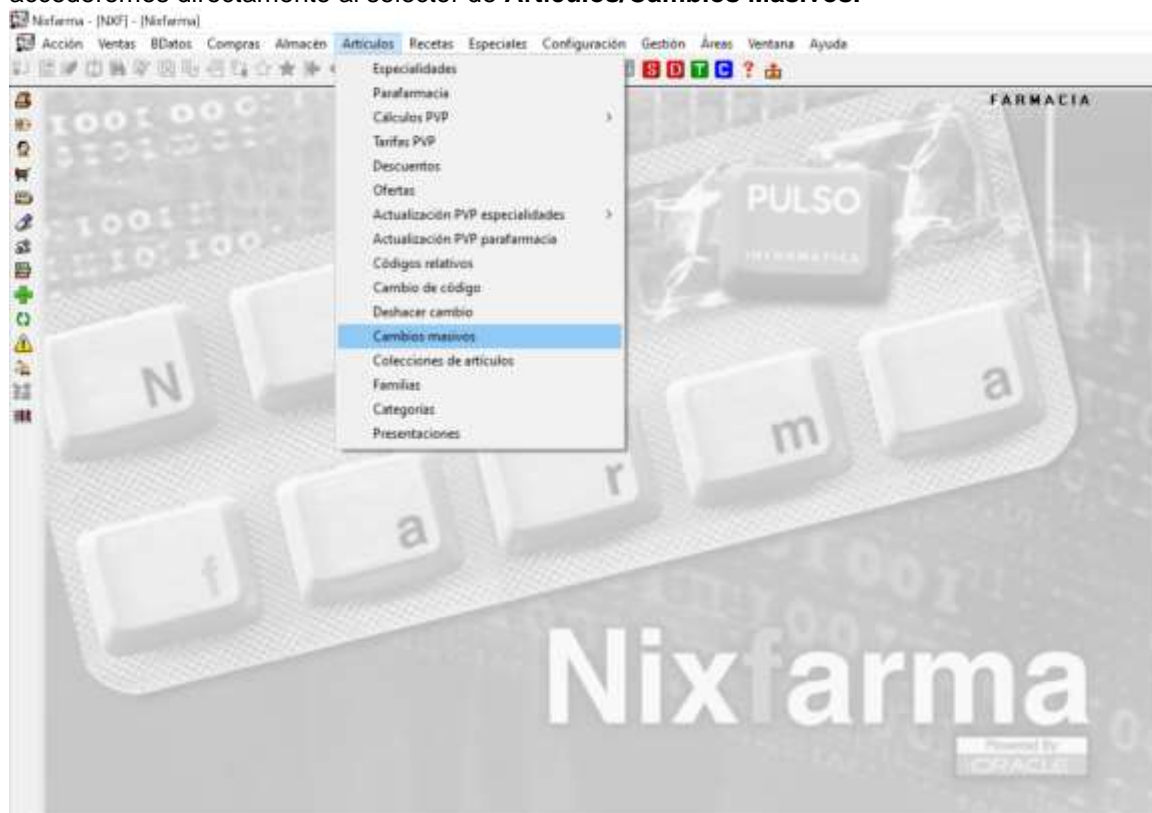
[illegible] Artículos/Cambios Masivos.

Nixfarma - [NXF] - [Nixfarma]

Acción Ventas BDatos Compras Almacén Artículos Recetas Especiales Configuración Gestión Áreas Ventana Ayuda

Especialidades
Parafarmacia
Cálculos PVP
Tarifas PVP
Descuentos
Ofertas
Actualización PVP especialidades
Actualización PVP parafarmacia
Códigos relativos
Cambio de código
Deshacer cambio
Cambios masivos
Colecciones de artículos
Familias
Categorías
Presentaciones

S D T C ?

FARMACIA

PULSO
INFORMATICA

N a f a r m a

Nixfarma

Powered By
ORACLE